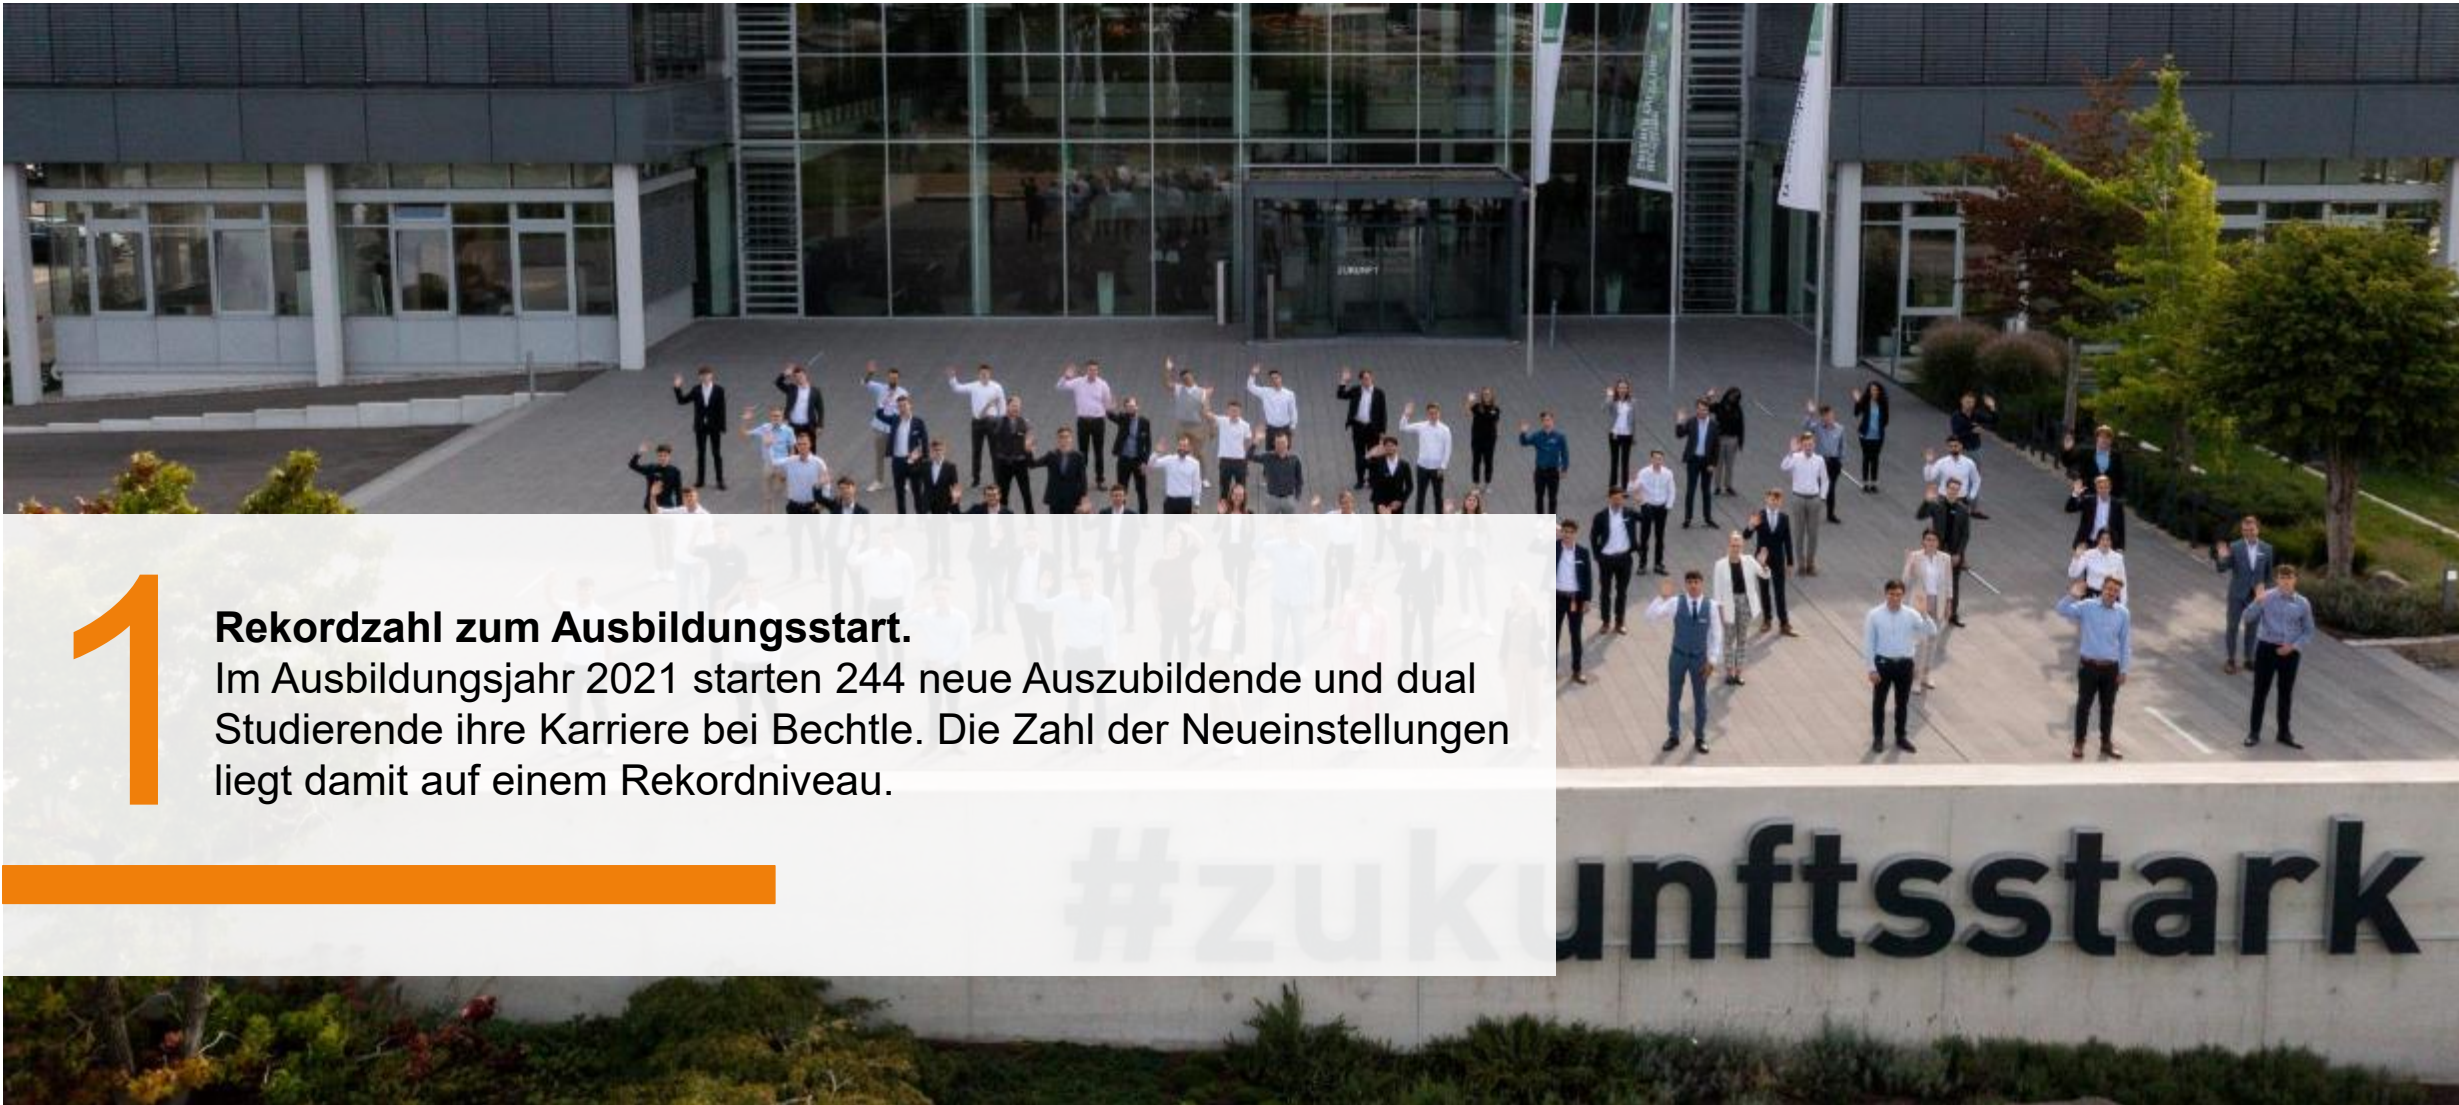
1

**Rekordzahl zum Ausbildungsstart.**
Im Ausbildungsjahr 2021 starten 244 neue Auszubildende und dual Studierende ihre Karriere bei Bechtle. Die Zahl der Neueinstellungen liegt damit auf einem Rekordniveau.

#zukunftsstark